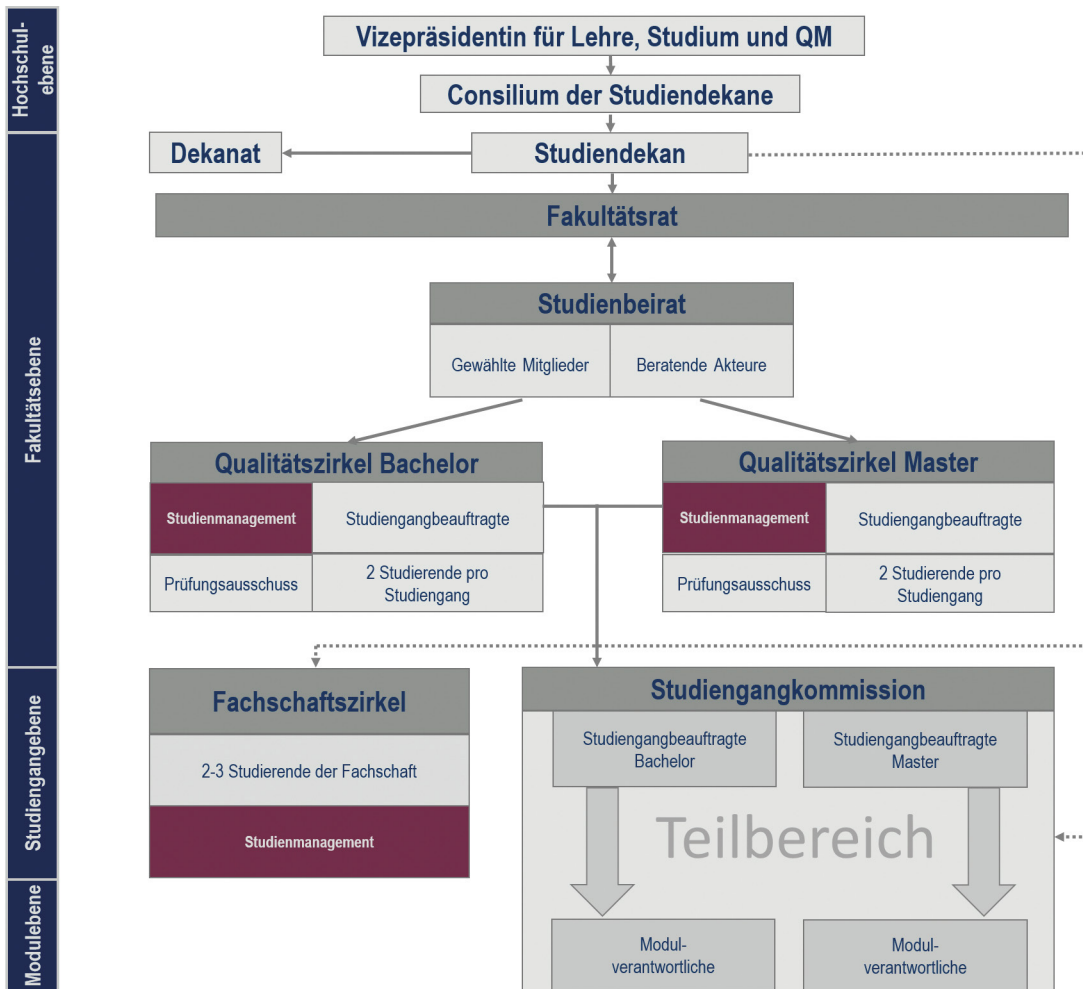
Hochschulebene

Fakultätsebene

Studiengangebene

Modulebene

Vizepräsidentin für Lehre, Studium und QM

Consilium der Studiendekane

Dekanat

Studiendekan

Fakultätsrat

Studienbeirat

Gewählte Mitglieder

Beratende Akteure

Qualitätszirkel Bachelor

Studienmanagement

Studiengangbeauftragte

Prüfungsausschuss

2 Studierende pro Studiengang

Qualitätszirkel Master

Studienmanagement

Studiengangbeauftragte

Prüfungsausschuss

2 Studierende pro Studiengang

Fachschaftszirkel

2-3 Studierende der Fachschaft

Studienmanagement

Studiengangkommission

Studiengangbeauftragte Bachelor

Studiengangbeauftragte Master

Teilbereich

Modulverantwortliche

Modulverantwortliche